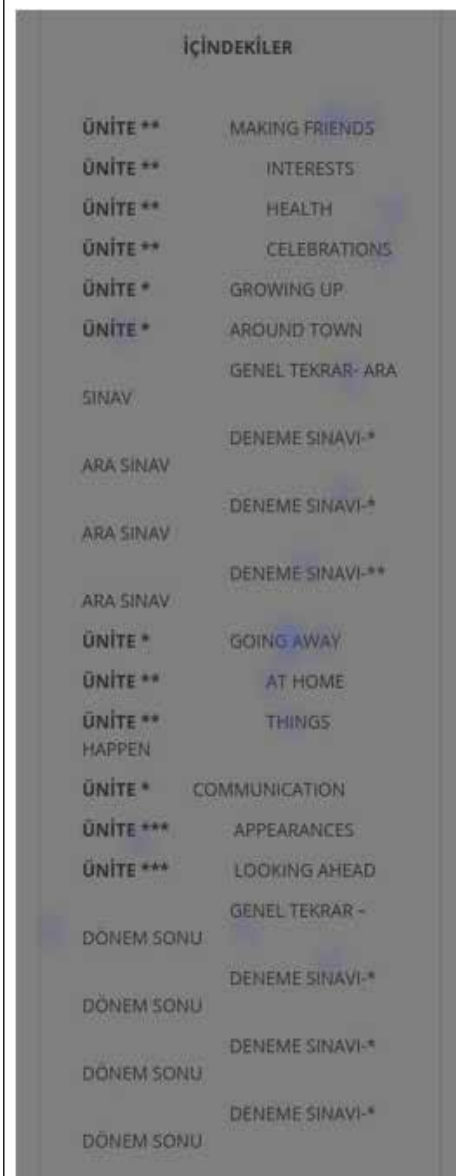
İÇİNDEKİLER

ÜNİTE ** MAKING FRIENDS
ÜNİTE ** INTERESTS
ÜNİTE ** HEALTH
ÜNİTE ** CELEBRATIONS
ÜNİTE * GROWING UP
ÜNİTE * AROUND TOWN
GENEL TEKRAR- ARA SINAV
DENEME SINAVI-* ARA SINAV
DENEME SINAVI-* ARA SINAV
DENEME SINAVI-** ARA SINAV
ÜNİTE * GOING AWAY
ÜNİTE ** AT HOME
ÜNİTE ** THINGS HAPPEN
ÜNİTE * COMMUNICATION
ÜNİTE *** APPEARANCES
ÜNİTE *** LOOKING AHEAD
GENEL TEKRAR - DÖNEM SONU
DENEME SINAVI-* DÖNEM SONU
DENEME SINAVI-* DÖNEM SONU
DENEME SINAVI-* DÖNEM SONU